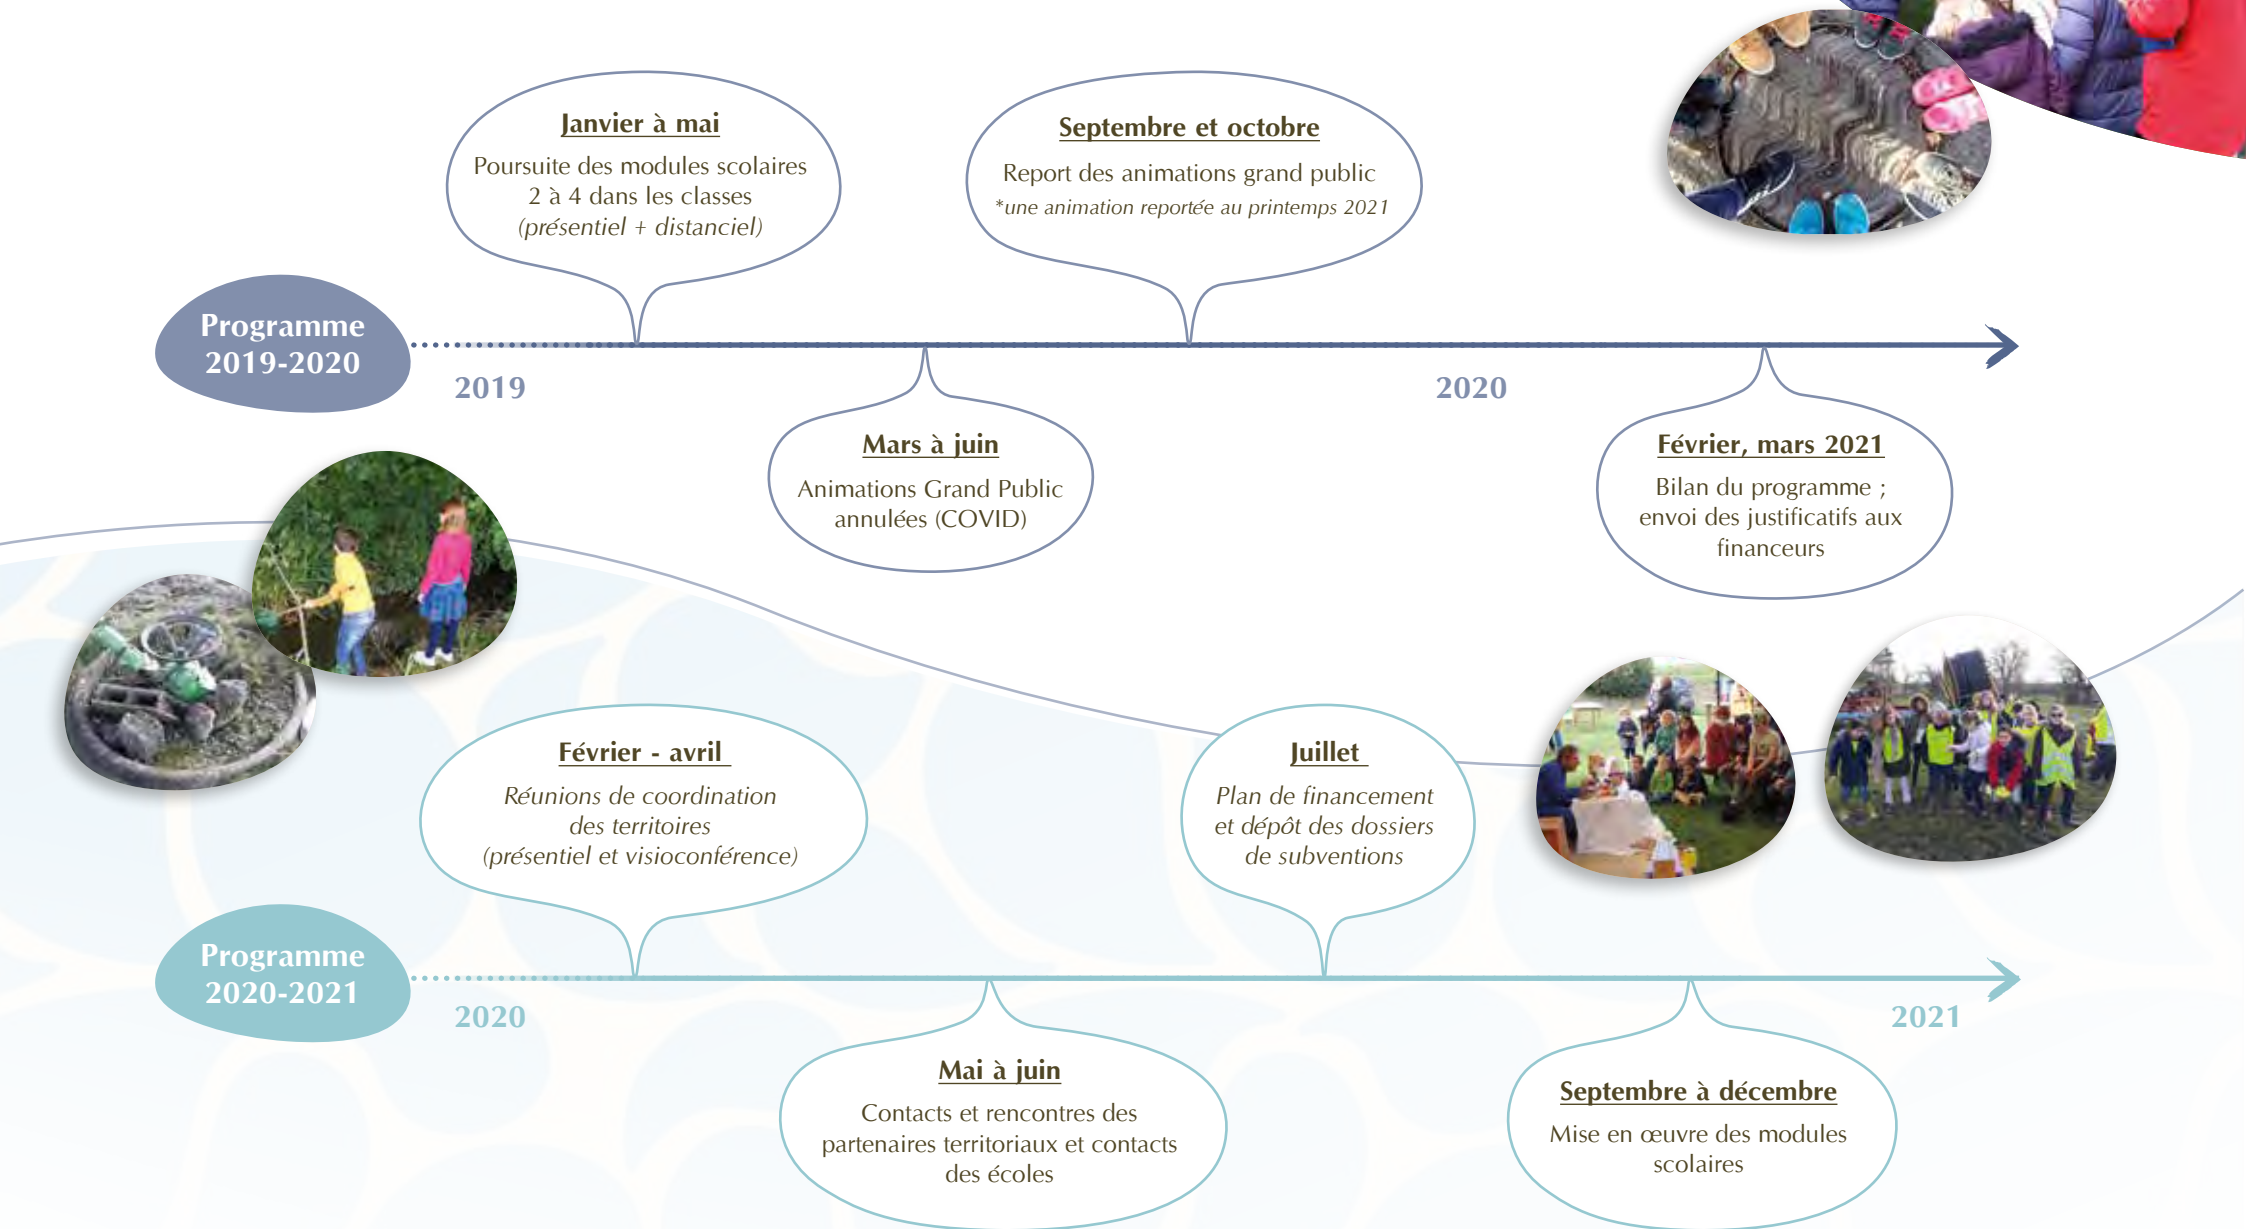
Programme 2019-2020

2019

2020

Janvier à mai

Poursuite des modules scolaires 2 à 4 dans les classes (présentiel + distanciel)

Septembre et octobre

Report des animations grand public
*une animation reportée au printemps 2021

Mars à juin

Animations Grand Public annulées (COVID)

Février, mars 2021

Bilan du programme ; envoi des justificatifs aux financeurs

Programme 2020-2021

2020

2021

Février - avril

Réunions de coordination des territoires (présentiel et visioconférence)

Juillet

Plan de financement et dépôt des dossiers de subventions

Mai à juin

Contacts et rencontres des partenaires territoriaux et contacts des écoles

Septembre à décembre

Mise en œuvre des modules scolaires